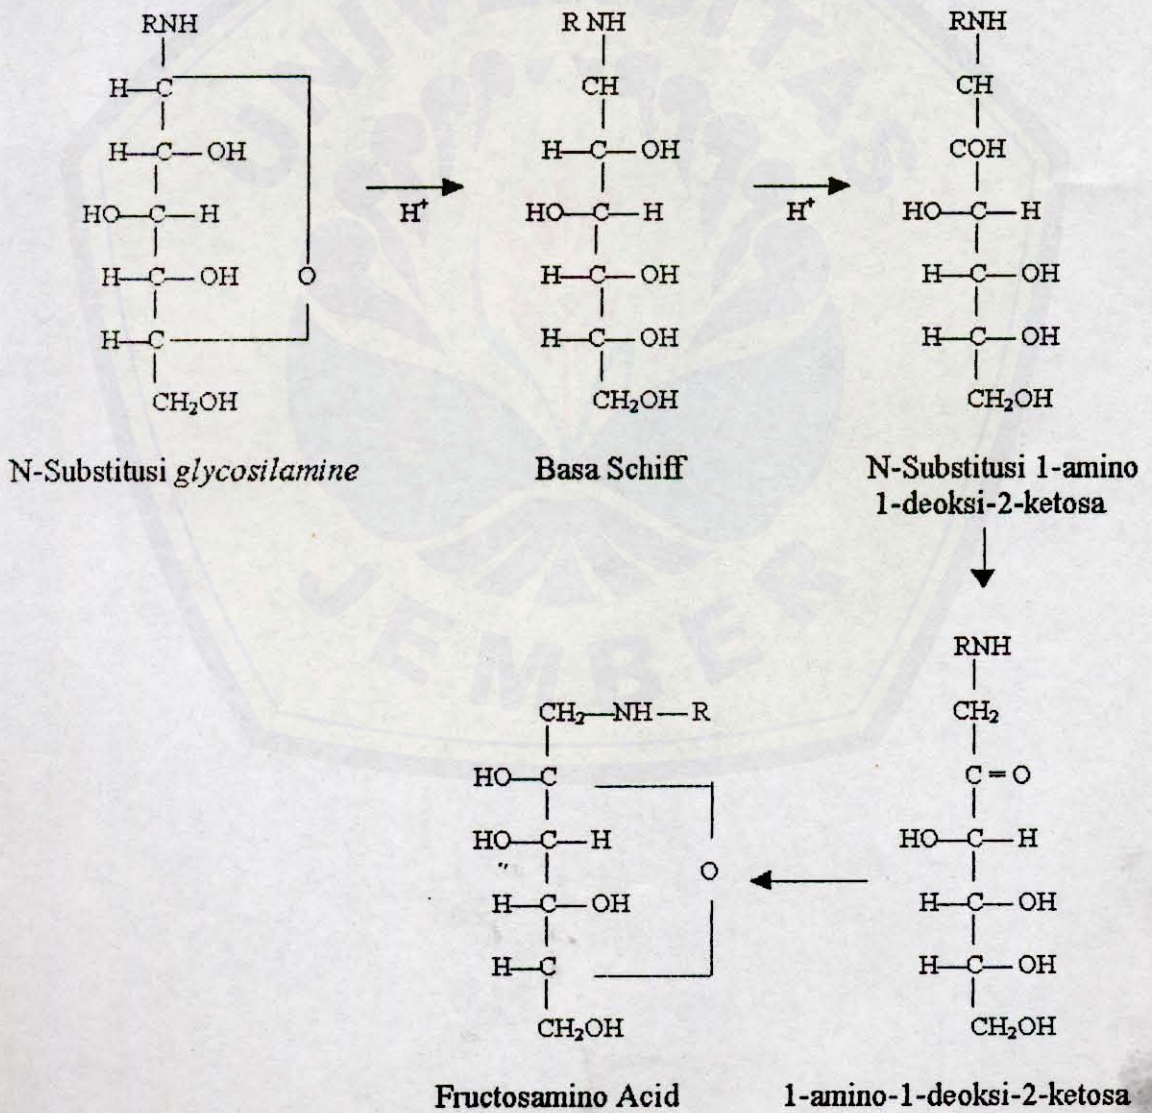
RNH
H—C
H—C—OH
HO—C—H
H—C—OH
H—C
CH$_2$OH
O

N-Substitusi *glycosilamine*

$H^+$

R NH
CH
H—C—OH
HO—C—H
H—C—OH
H—C—OH
CH$_2$OH

Basa Schiff

$H^+$

RNH
CH
COH
HO—C—H
H—C—OH
H—C—OH
CH$_2$OH

N-Substitusi 1-amino 1-deoksi-2-ketosa

RNH
CH$_2$
C=O
HO—C—H
H—C—OH
H—C—OH
CH$_2$OH

1-amino-1-deoksi-2-ketosa

CH$_2$—NH—R
HO—C
HO—C—H
H—C—OH
H—C
CH$_2$OH
O

Fructosamino Acid